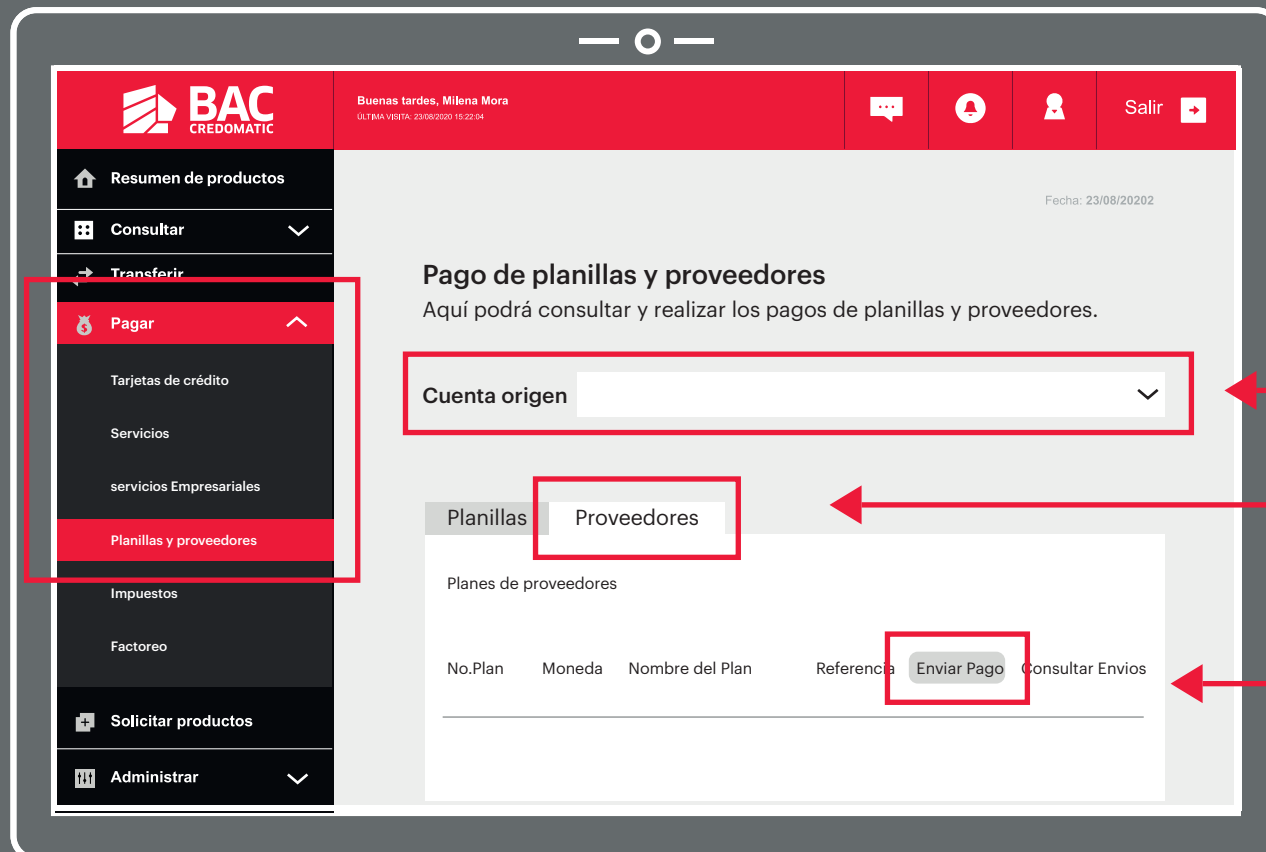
BAC CREDOMATIC

Buenas tardes, Milena Mora
ÚLTIMA VISITA: 23/08/2020 15:22:04

Salir

Resumen de productos
Consultar
Transferir
Pagar
Tarjetas de crédito
Servicios
servicios Empresariales
Planillas y proveedores
Impuestos
Factoreo
Solicitar productos
Administrar

Fecha: 23/08/20202

Pago de planillas y proveedores
Aquí podrá consultar y realizar los pagos de planillas y proveedores.

Cuenta origen

Planillas
Proveedores

Planes de proveedores

| No.Plan | Moneda | Nombre del Plan | Referencia | Enviar Pago | Consultar Envios |
|---|---|---|---|---|---|